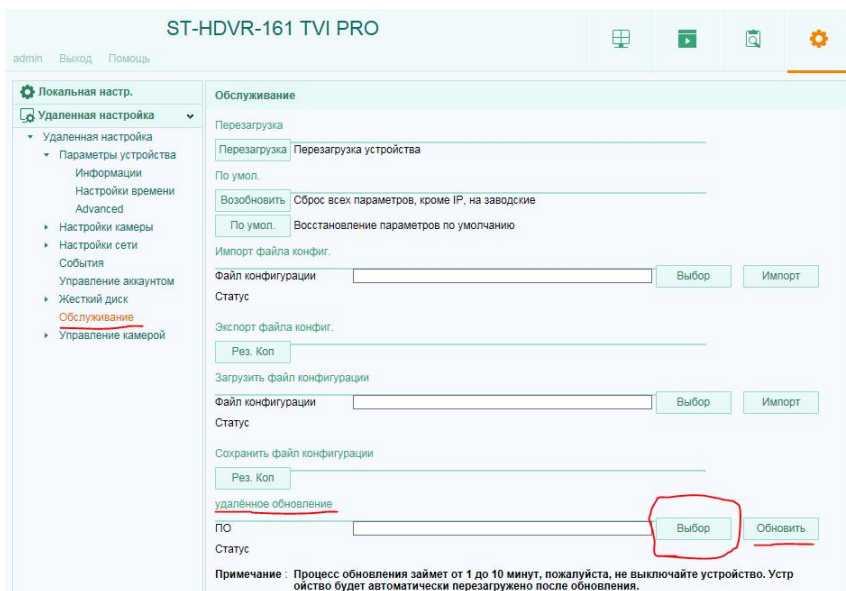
ST-HDVR-161 TVI PRO

admin Выход Помощь

Локальная настр.

Удаленная настройка

Удаленная настройка
Параметры устройства
Информации
Настройки времени
Advanced
Настройки камеры
Настройки сети
События
Управление аккаунтом
Жесткий диск
Обслуживание
Управление камерой

Обслуживание

Перезагрузка

Перезагрузка Перезагрузка устройства

По умол.

Возобновить Сброс всех параметров, кроме IP, на заводские

По умол. Восстановление параметров по умолчанию

Импорт файла конфиг.

Файл конфигурации Выбор Импорт

Статус

Экспорт файла конфиг.

Рез. Коп

Загрузить файл конфигурации

Файл конфигурации Выбор Импорт

Статус

Сохранить файл конфигурации

Рез. Коп

удалённое обновление

ПО Выбор Обновить

Статус

Примечание : Процесс обновления займет от 1 до 10 минут, пожалуйста, не выключайте устройство. Устройство будет автоматически перезагружено после обновления.